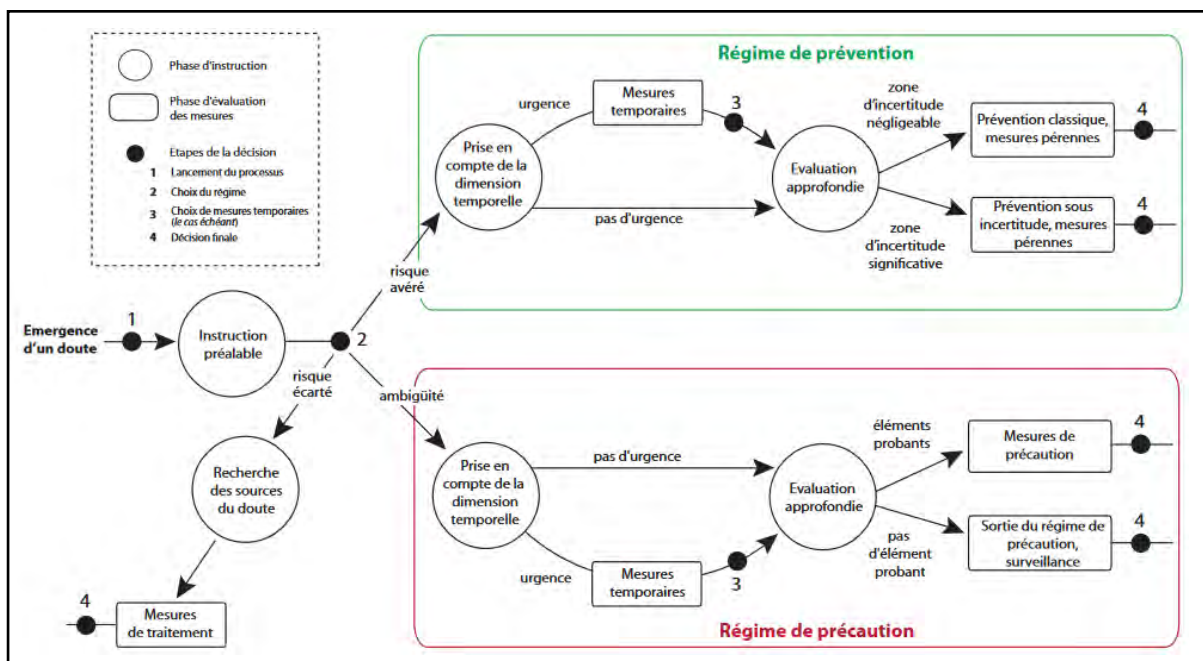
Phase d'instruction

Phase d'évaluation des mesures

Etapes de la décision
1 Lancement du processus
2 Choix du régime
3 Choix de mesures temporaires (le cas échéant)
4 Décision finale

Régime de prévention

urgence

Mesures temporaires

3

Prise en compte de la dimension temporelle

pas d'urgence

Evaluation approfondie

zone d'incertitude négligeable

Prévention classique, mesures pérennes

4

zone d'incertitude significative

Prévention sous incertitude, mesures pérennes

4

risque avéré

Emergence d'un doute

1

Instruction préalable

2

risque écarté

ambiguïté

Recherche des sources du doute

4

Mesures de traitement

Prise en compte de la dimension temporelle

pas d'urgence

Evaluation approfondie

éléments probants

Mesures de précaution

4

pas d'élément probant

Sortie du régime de précaution, surveillance

4

urgence

Mesures temporaires

3

Régime de précaution